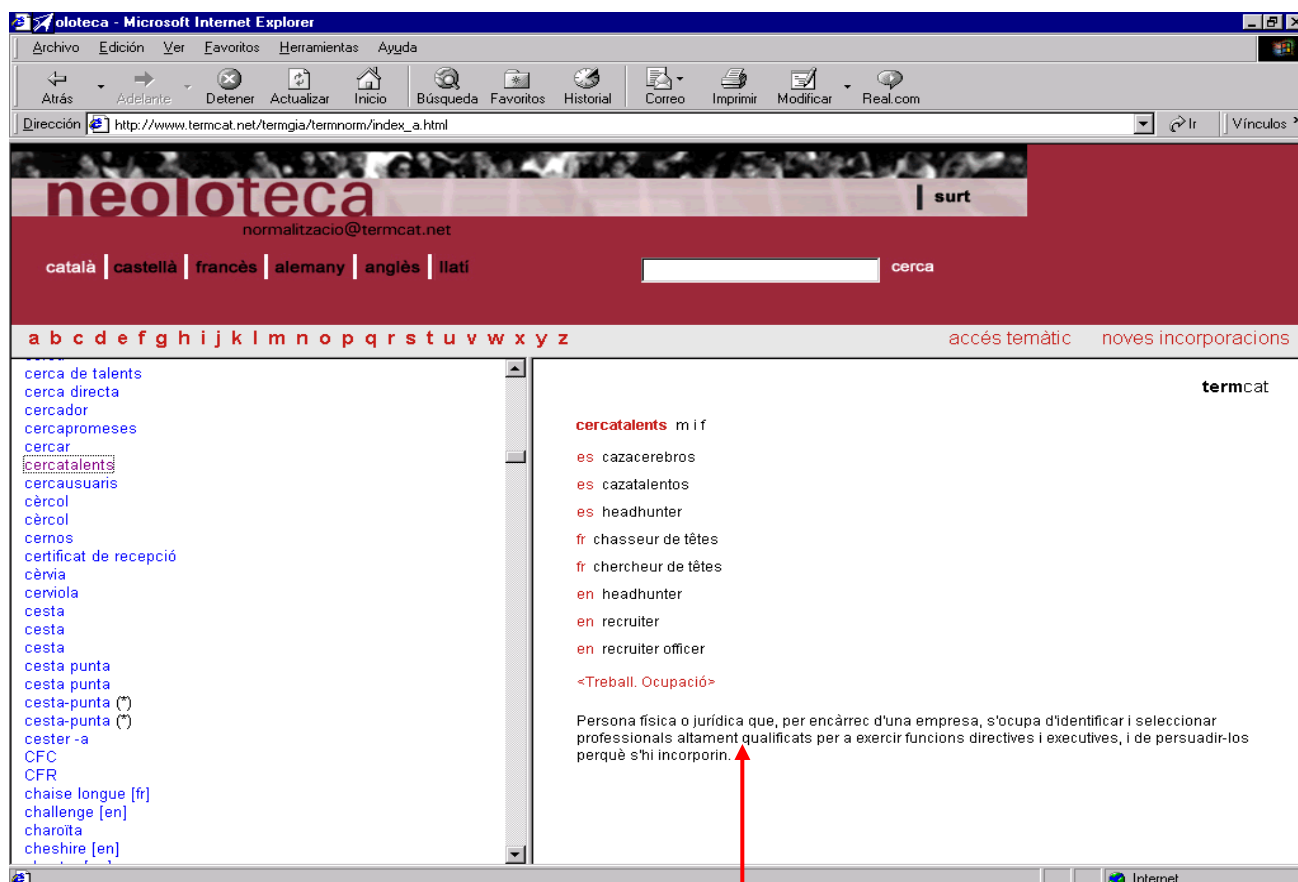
oloteca - Microsoft Internet Explorer

Archivo Edición Ver Favoritos Herramientas Ayuda

Atrás Adelante Detener Actualizar Inicio Búsqueda Favoritos Historial Correo Imprimir Modificar Real.com

Dirección http://www.termcat.net/termgia/termnorm/index_a.html Ir Vínculos

neoloteca

surt

normalitzacio@termcat.net

català castellà francès alemany anglès llatí

cerca

a b c d e f g h i j k l m n o p q r s t u v w x y z

accés temàtic noves incorporacions

cerca de talents
cerca directa
cercador
cercapromeses
cercar
cercatalents
cercausuaris
cèrcol
cèrcol
cernos
certificat de recepció
cèrvia
cerviola
cesta
cesta
cesta
cesta punta
cesta punta
cesta-punta (*)
cesta-punta (*)
cester -a
CFC
CFR
chaise longue [fr]
challenge [en]
charoïta
cheshire [en]

termcat

cercatalents m i f

es cazacerebros

es cazatalentos

es headhunter

fr chasseur de têtes

fr chercheur de têtes

en headhunter

en recruiter

en recruiter officer

<Treball. Ocupació>

Persona física o jurídica que, per encàrrec d'una empresa, s'ocupa d'identificar i seleccionar professionals altament qualificats per a exercir funcions directives i executives, i de persuadir-los perquè s'hi incorporin.

Internet